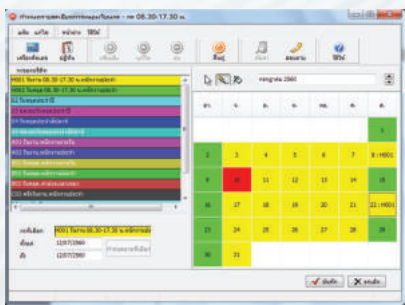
กำหนดตารางกะเริ่มจากวันจันทร์หยุดวันอาทิตย์ - กะ 08.30-17.30 น.

แฟ้ม แก้ไข หน้าต่าง วิธีใช้

เครื่องคิดเลข ผู้ใช้ เพิ่มเติม แก้ไข ลบ ค้นหา พิมพ์ ติดต่อ สอบถาม วิธีใช้

รายละเอียด

H001 วันงาน 08.30-17.30 น.หยุดอาทิตย์

H002 วันหยุด 08.30-17.30 น.หยุดอาทิตย์

กรกฎาคม 2560

| อา. | จ. | อ. | พ. | พฤ. | ศ. | ส. |
|---|---|---|---|---|---|---|
| | | | | | | 1 |
| 2 | 3 | 4 | 5 | 6 | 7 | 8 : H001 |
| 9 | 10 | 11 | 12 | 13 | 14 | 15 |
| 16 | 17 | 18 | 19 | 20 | 21 | 22 : H001 |
| 23 | 24 | 25 | 26 | 27 | 28 | 29 |
| 30 | 31 | | | | | |

รหัสกะ H001 วันงาน 08.30-17.30 น.หยุดอาทิตย์

ตั้งแต่ 12/07/2560

ถึง 12/07/2560

กำหนดตารางกะ

บันทึก ยกเลิก